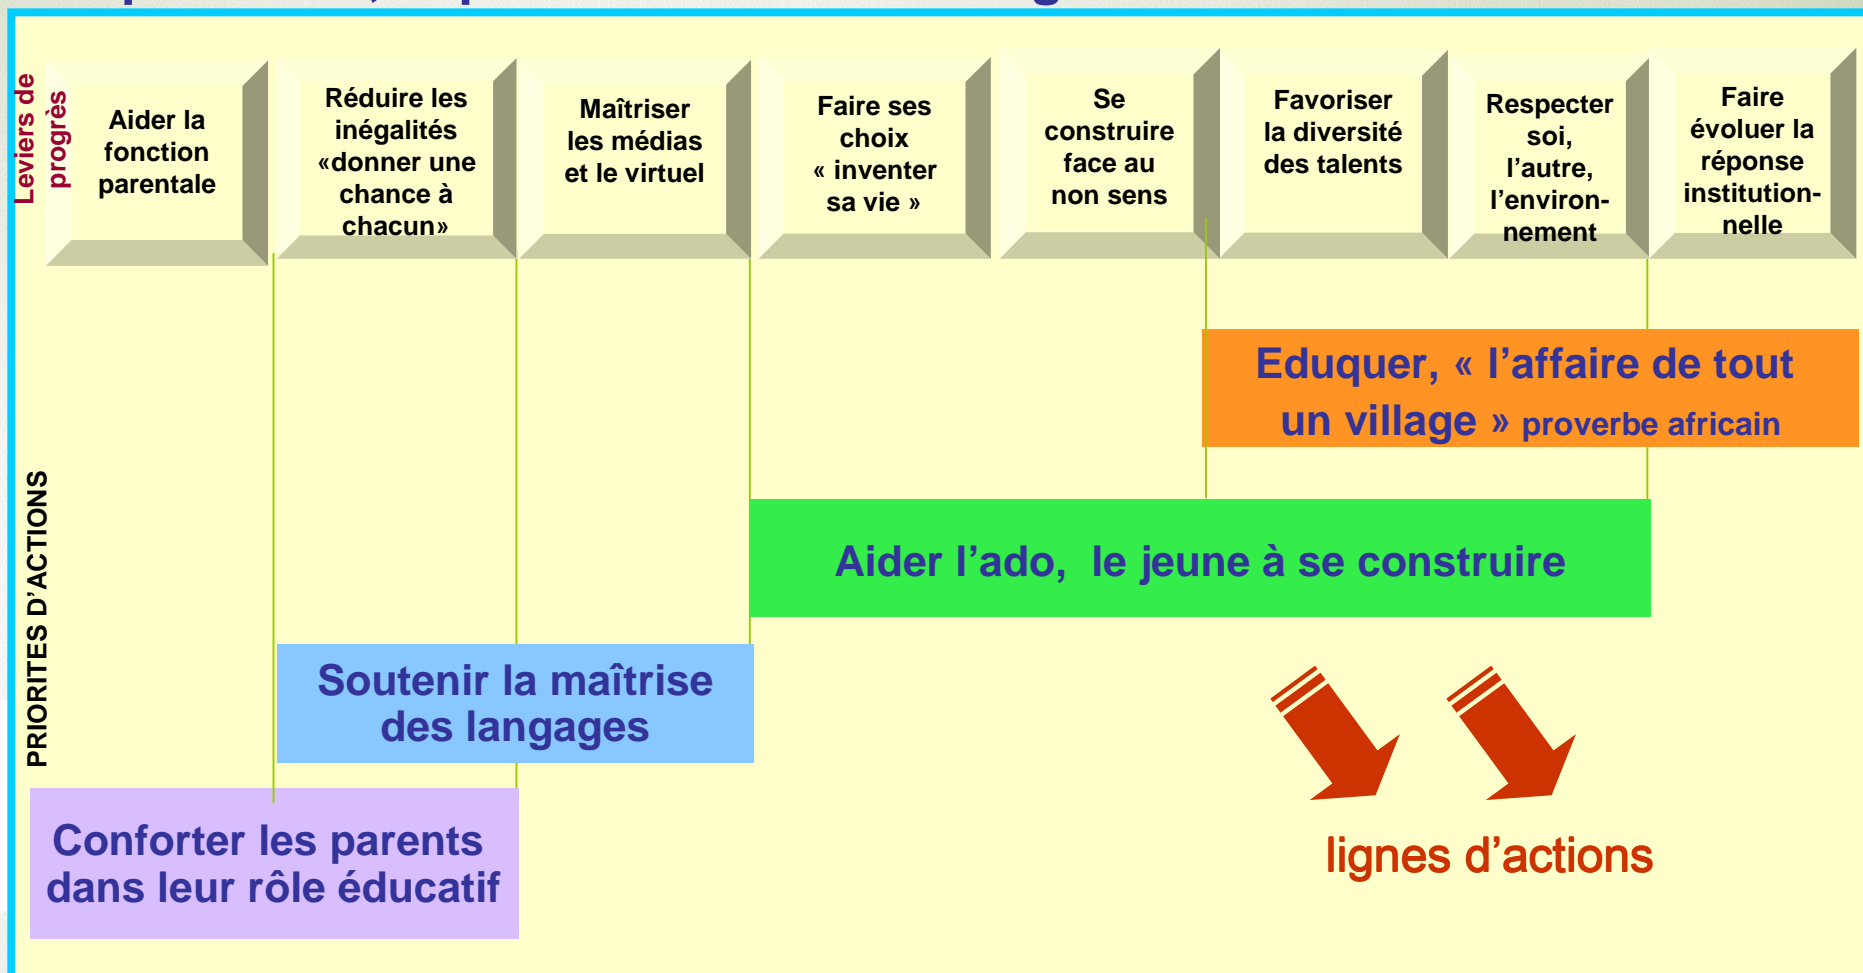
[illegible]

Leviers de progrès

Aider la fonction parentale

Réduire les inégalités «donner une chance à chacun»

Maîtriser les médias et le virtuel

Faire ses choix « inventer sa vie »

Se construire face au non sens

Favoriser la diversité des talents

Respecter soi, l'autre, l'environnement

Faire évoluer la réponse institutionnelle

Eduquer, « l'affaire de tout un village » proverbe africain

PRIORITES D'ACTIONS

Aider l'ado, le jeune à se construire

Soutenir la maîtrise des langages

Conforter les parents dans leur rôle éducatif

lignes d'actions